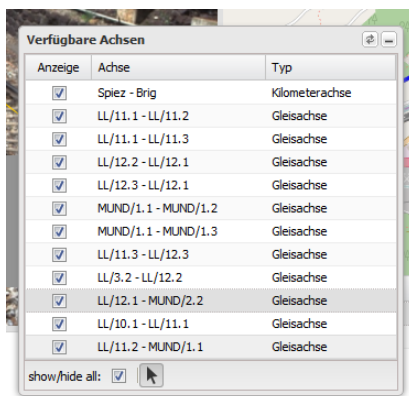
Verfügbare Achsen

| Anzeige | Achse | Typ |
|---|---|---|
| ☑ | Spiez - Brig | Kilometerachse |
| ☑ | LL/11.1 - LL/11.2 | Gleisachse |
| ☑ | LL/11.1 - LL/11.3 | Gleisachse |
| ☑ | LL/12.2 - LL/12.1 | Gleisachse |
| ☑ | LL/12.3 - LL/12.1 | Gleisachse |
| ☑ | MUND/1.1 - MUND/1.2 | Gleisachse |
| ☑ | MUND/1.1 - MUND/1.3 | Gleisachse |
| ☑ | LL/11.3 - LL/12.3 | Gleisachse |
| ☑ | LL/3.2 - LL/12.2 | Gleisachse |
| ☑ | LL/12.1 - MUND/2.2 | Gleisachse |
| ☑ | LL/10.1 - LL/11.1 | Gleisachse |
| ☑ | LL/11.2 - MUND/1.1 | Gleisachse |

show/hide all: ☑